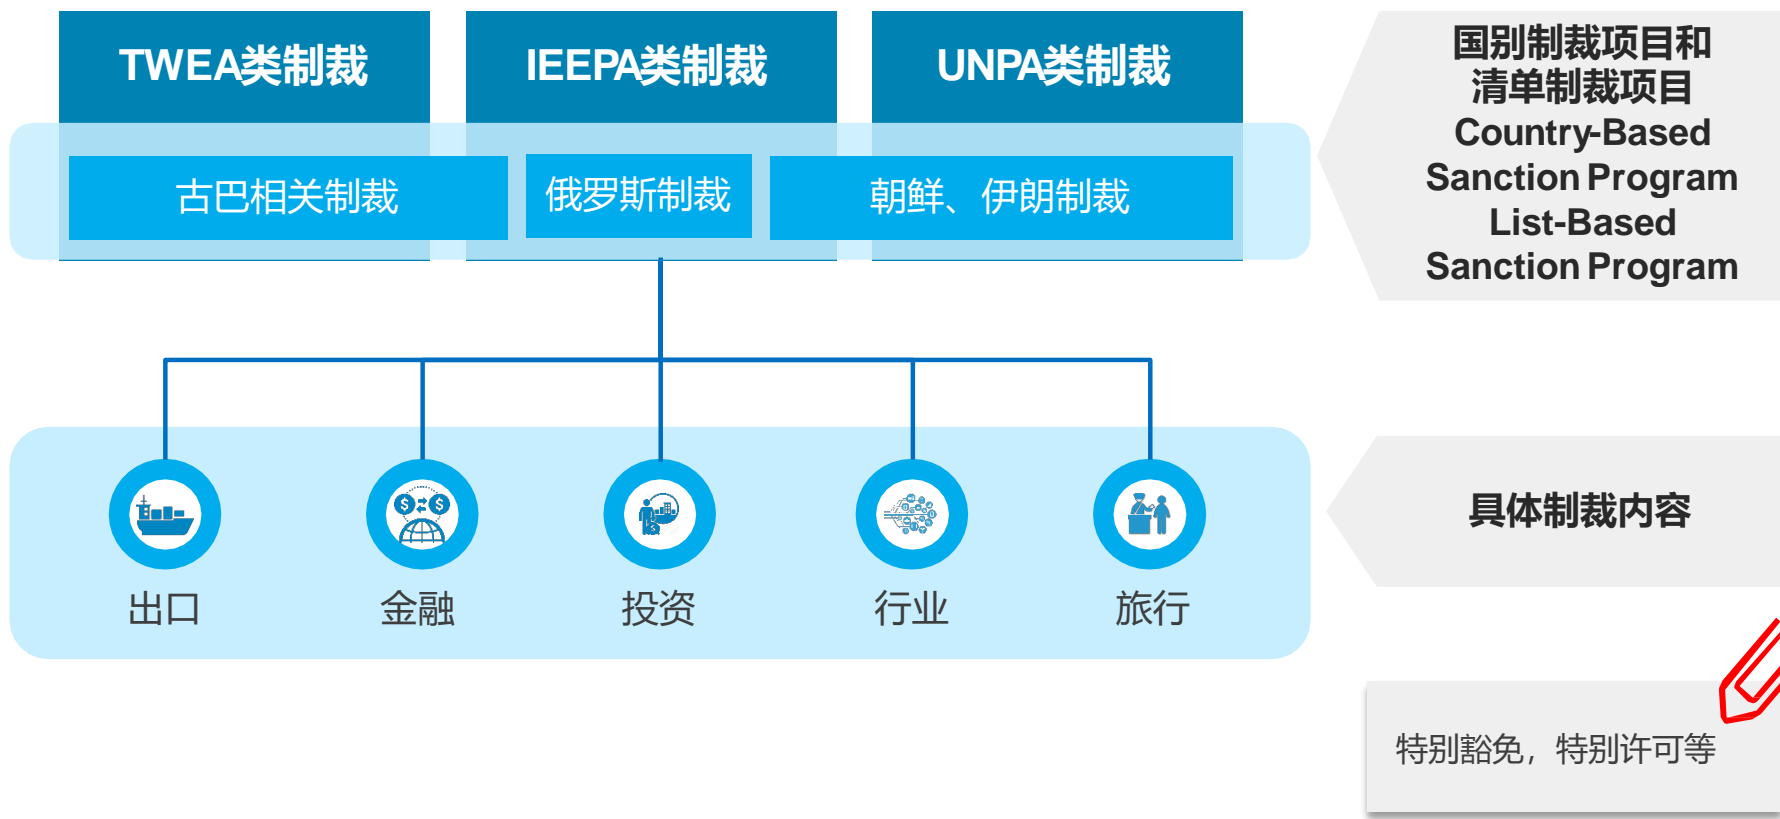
TWEA类制裁

IEEPA类制裁

UNPA类制裁

古巴相关制裁

俄罗斯制裁

朝鲜、伊朗制裁

国别制裁项目和清单制裁项目
Country-Based Sanction Program
List-Based Sanction Program

$ $

出口

金融

投资

行业

旅行

具体制裁内容

特别豁免，特别许可等